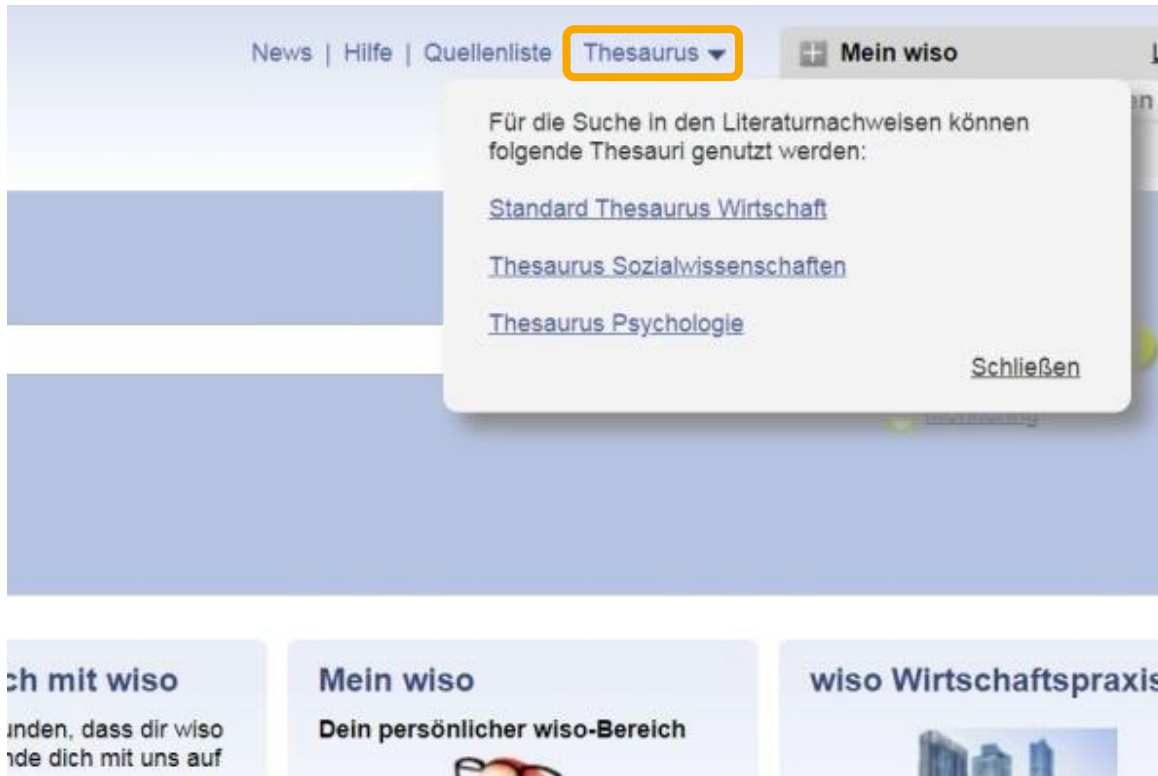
News | Hilfe | Quellenliste Thesaurus

Mein wiso

Für die Suche in den Literaturnachweisen können folgende Thesauri genutzt werden:

Standard Thesaurus Wirtschaft

Thesaurus Sozialwissenschaften

Thesaurus Psychologie

Schließen

ch mit wiso

unden, dass dir wiso
nde dich mit uns auf

Mein wiso

Dein persönlicher wiso-Bereich

wiso Wirtschaftspraxis